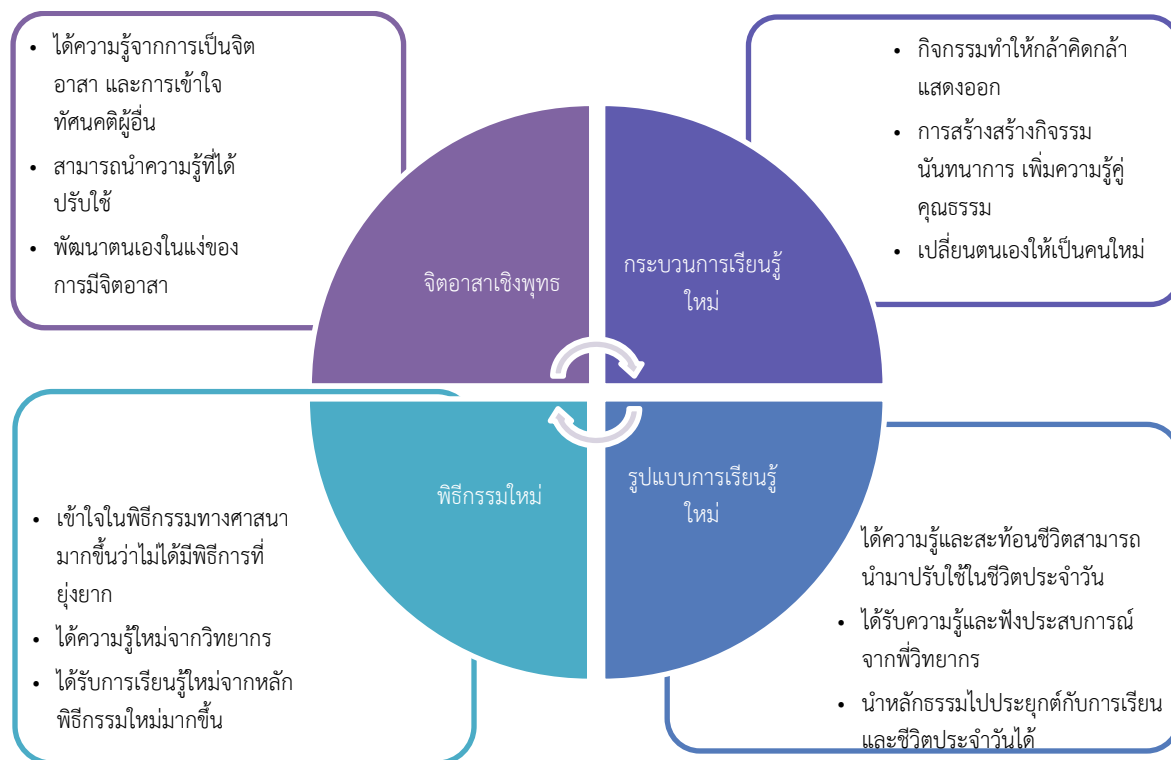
- ได้ความรู้จากการเป็นจิตอาสา และการเข้าใจทัศนคติผู้อื่น
- สามารถนำความรู้ที่ได้ปรับใช้
- พัฒนาตนเองในแง่ของการมีจิตอาสา

- กิจกรรมทำให้กล้าคิดกล้าแสดงออก
- การสร้างสร้างกิจรรมนันทนาการ เพิ่มความรู้คู่คุณธรรม
- เปลี่ยนตนเองให้เป็นคนใหม่

จิตอาสาเชิงพุทธ

กระบวนการเรียนรู้ใหม่

พิธีกรรมใหม่

รูปแบบการเรียนรู้ใหม่

- เข้าใจในพิธีกรรมทางศาสนามากขึ้นว่าไม่ได้มีพิธีการที่ยุ่งยาก
- ได้ความรู้ใหม่จากวิทยากร
- ได้รับการเรียนรู้ใหม่จากหลักพิธีกรรมใหม่มากขึ้น

ได้ความรู้และสะท้อนชีวิตสามารถนำมาปรับใช้ในชีวิตประจำวัน
- ได้รับความรู้และฟังประสบการณ์จากพี่วิทยากร
- นำหลักธรรมไปประยุกต์กับการเรียนและชีวิตประจำวันได้